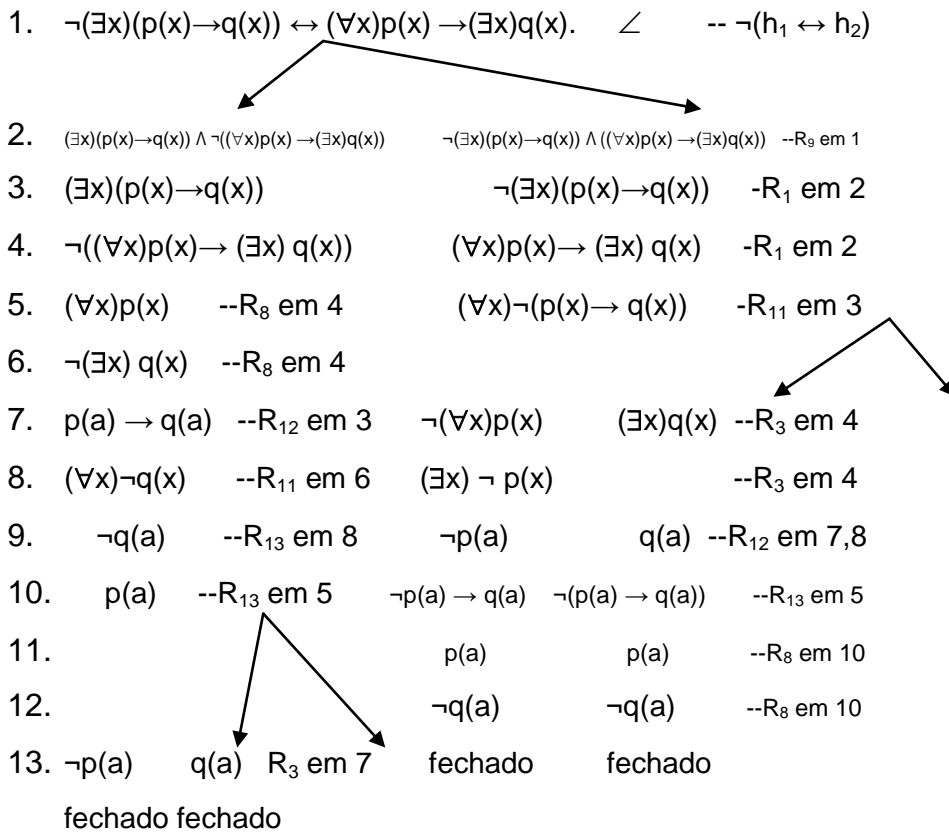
1. ¬(∃x)(p(x)→q(x)) ↔ (∀x)p(x) →(∃x)q(x). ∠ -- ¬(h$_1$ ↔ h$_2$)

2. (∃x)(p(x)→q(x)) ∧ ¬((∀x)p(x) →(∃x)q(x)) ¬(∃x)(p(x)→q(x)) ∧ ((∀x)p(x) →(∃x)q(x)) --R$_9$ em 1

3. (∃x)(p(x)→q(x)) ¬(∃x)(p(x)→q(x)) -R$_1$ em 2

4. ¬((∀x)p(x)→ (∃x) q(x)) (∀x)p(x)→ (∃x) q(x) -R$_1$ em 2

5. (∀x)p(x) --R$_8$ em 4 (∀x)¬(p(x)→ q(x)) -R$_{11}$ em 3

6. ¬(∃x) q(x) --R$_8$ em 4

7. p(a) → q(a) --R$_{12}$ em 3 ¬(∀x)p(x) (∃x)q(x) --R$_3$ em 4

8. (∀x)¬q(x) --R$_{11}$ em 6 (∃x) ¬ p(x) --R$_3$ em 4

9. ¬q(a) --R$_{13}$ em 8 ¬p(a) q(a) --R$_{12}$ em 7,8

10. p(a) --R$_{13}$ em 5 ¬p(a) → q(a) ¬(p(a) → q(a)) --R$_{13}$ em 5

11. p(a) p(a) --R$_8$ em 10

12. ¬q(a) ¬q(a) --R$_8$ em 10

13. ¬p(a) q(a) R$_3$ em 7 fechado fechado

fechado fechado